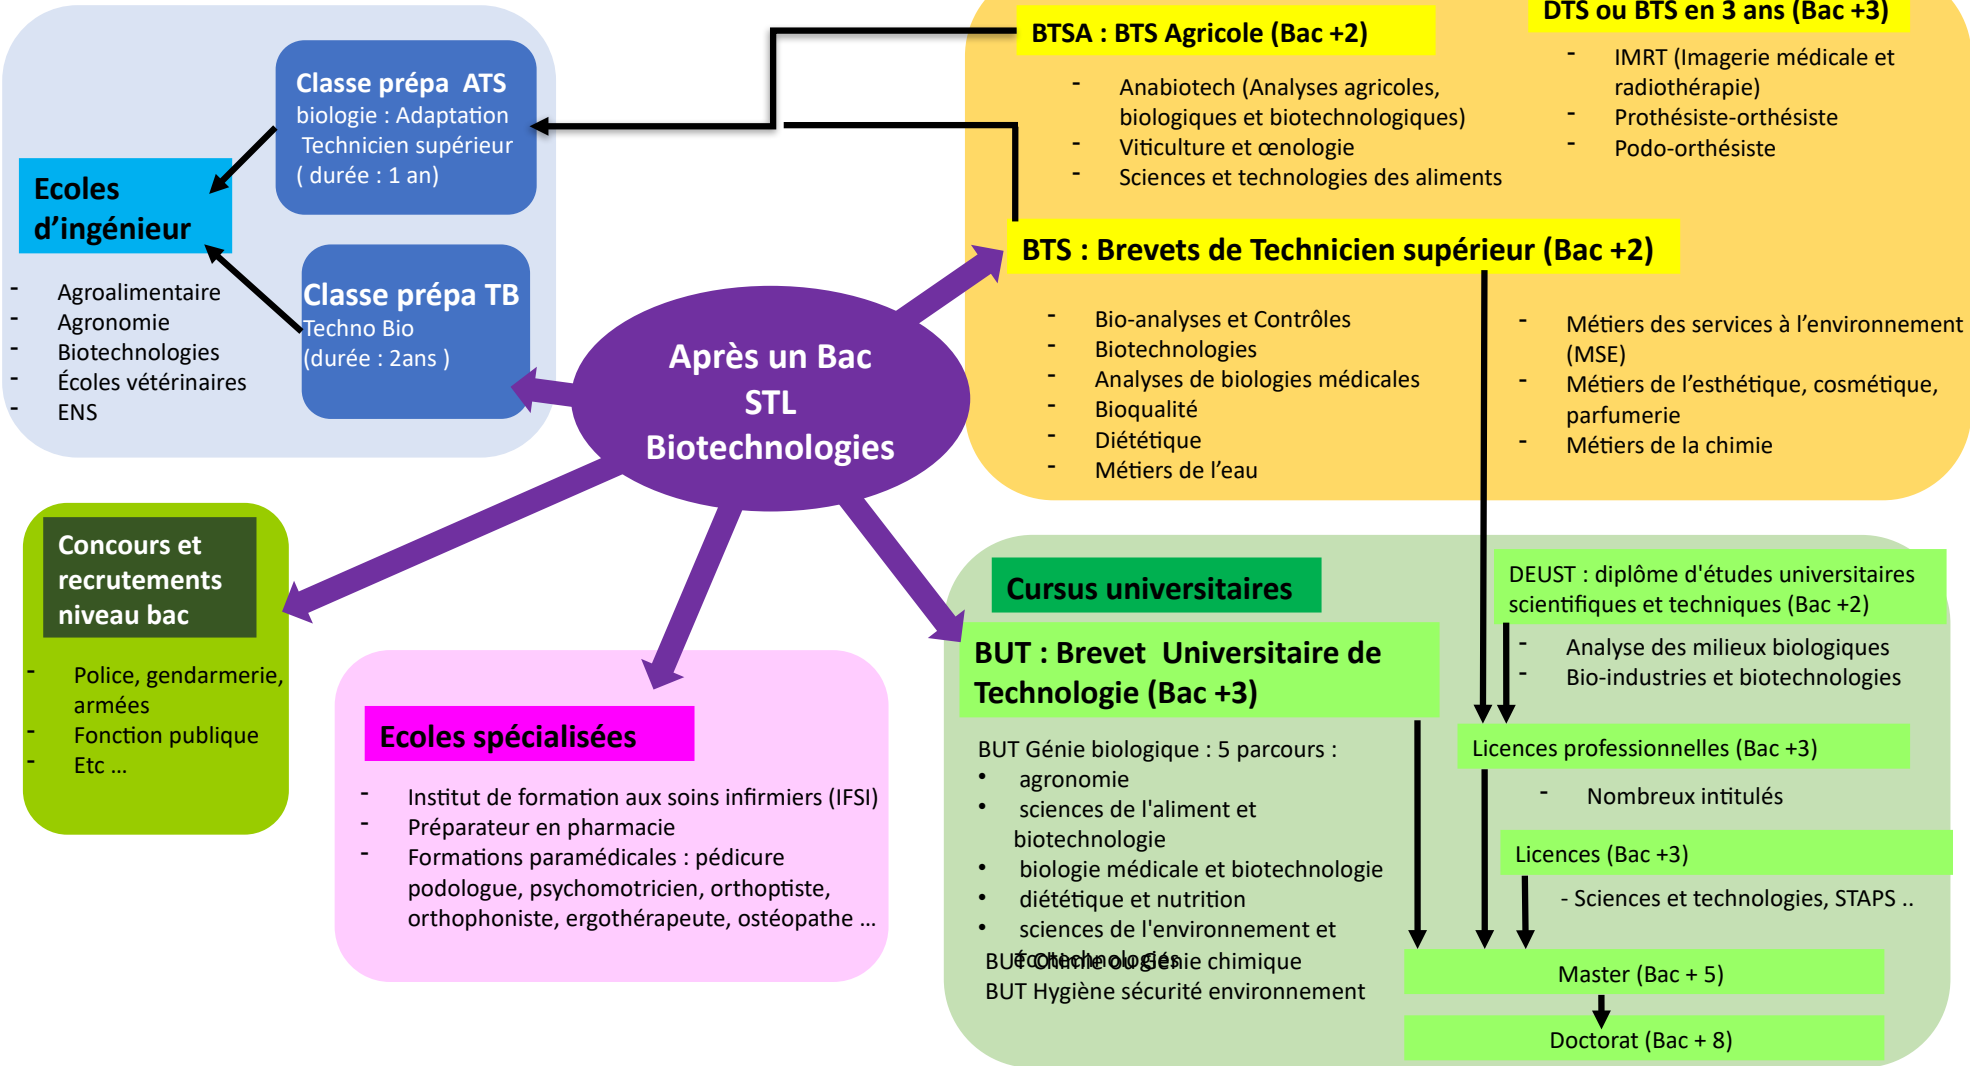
Après un Bac STL Biotechnologies

Classe prépa ATS
biologie : Adaptation Technicien supérieur
( durée : 1 an)

Ecoles d'ingénieur

- Agroalimentaire
- Agronomie
- Biotechnologies
- Écoles vétérinaires
- ENS

Classe prépa TB
Techno Bio
(durée : 2ans )

BTSA : BTS Agricole (Bac +2)

- Anabiotech (Analyses agricoles, biologiques et biotechnologiques)
- Viticulture et œnologie
- Sciences et technologies des aliments

DTS ou BTS en 3 ans (Bac +3)

- IMRT (Imagerie médicale et radiothérapie)
- Prothésiste-orthésiste
- Podo-orthésiste

BTS : Brevets de Technicien supérieur (Bac +2)

- Bio-analyses et Contrôles
- Biotechnologies
- Analyses de biologies médicales
- Bioqualité
- Diététique
- Métiers de l'eau

- Métiers des services à l'environnement (MSE)
- Métiers de l'esthétique, cosmétique, parfumerie
- Métiers de la chimie

Concours et recrutements niveau bac

- Police, gendarmerie, armées
- Fonction publique
- Etc …

Ecoles spécialisées

- Institut de formation aux soins infirmiers (IFSI)
- Préparateur en pharmacie
- Formations paramédicales : pédicure podologue, psychomotricien, orthoptiste, orthophoniste, ergothérapeute, ostéopathe …

Cursus universitaires

BUT : Brevet Universitaire de Technologie (Bac +3)

BUT Génie biologique : 5 parcours :
• agronomie
• sciences de l'aliment et biotechnologie
• biologie médicale et biotechnologie
• diététique et nutrition
• sciences de l'environnement et écotechnologies
BUT Chimie ou Génie chimique
BUT Hygiène sécurité environnement

DEUST : diplôme d'études universitaires scientifiques et techniques (Bac +2)

- Analyse des milieux biologiques
- Bio-industries et biotechnologies

Licences professionnelles (Bac +3)

- Nombreux intitulés

Licences (Bac +3)

- Sciences et technologies, STAPS ..

Master (Bac + 5)

Doctorat (Bac + 8)